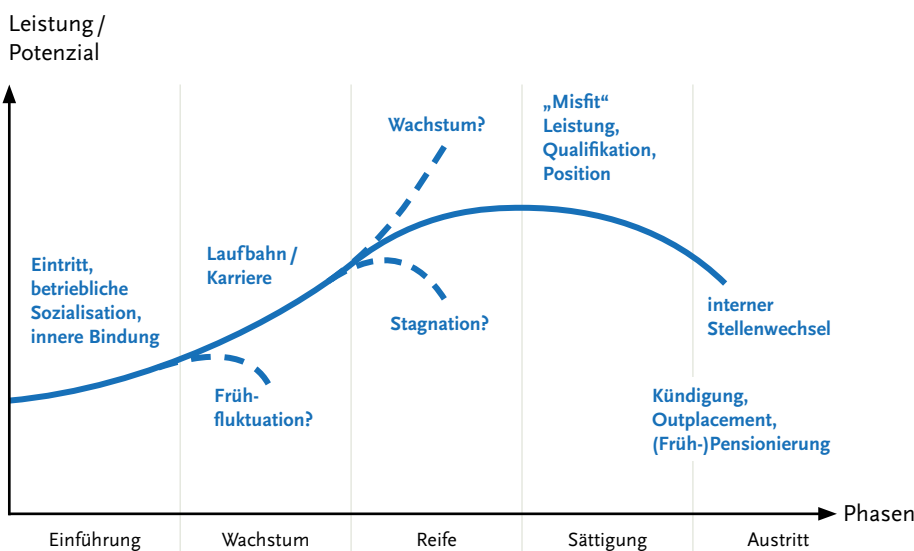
Leistung / Potenzial

Eintritt, betriebliche Sozialisation, innere Bindung

Früh-fluktuation?

Laufbahn / Karriere

Wachstum?

Stagnation?

„Misfit“ Leistung, Qualifikation, Position

interner Stellenwechsel

Kündigung, Outplacement, (Früh-)Pensionierung

Phasen

Einführung

Wachstum

Reife

Sättigung

Austritt